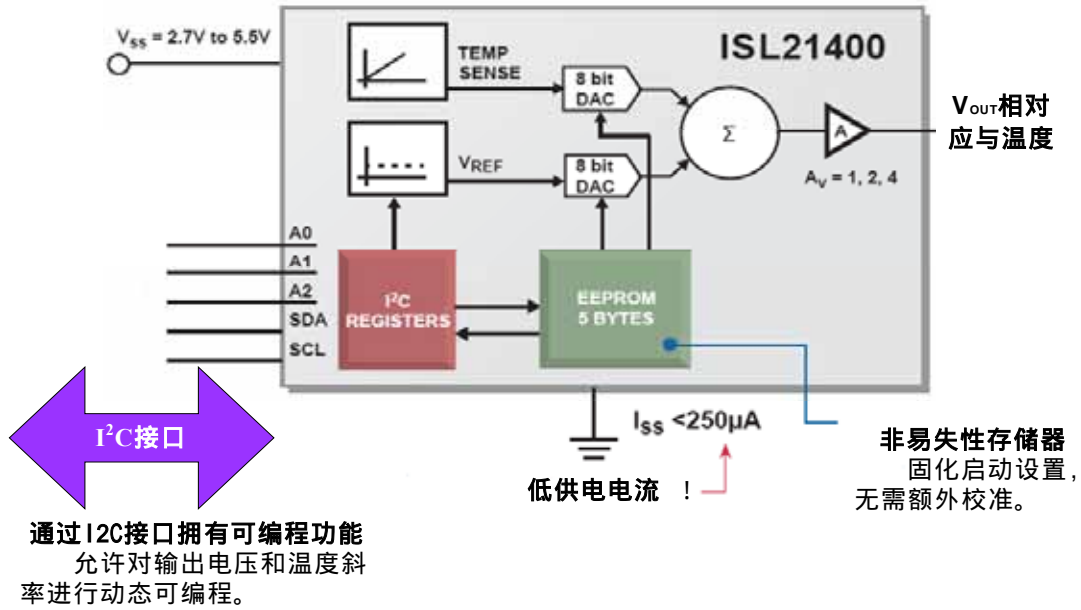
$V_{SS}$ = 2.7V to 5.5V

TEMP SENSE

ISL21400

8 bit DAC

$V_{REF}$

8 bit DAC

Σ

A

$V_{OUT}$相对应与温度

$A_V$ = 1, 2, 4

A0
A1
A2
SDA
SCL

$I^2C$ REGISTERS

EEPROM 5 BYTES

$I^2C$接口

$I_{SS}$ <250μA

低供电电流 ！

非易失性存储器
固化启动设置，无需额外校准。

通过I2C接口拥有可编程功能
允许对输出电压和温度斜率进行动态可编程。